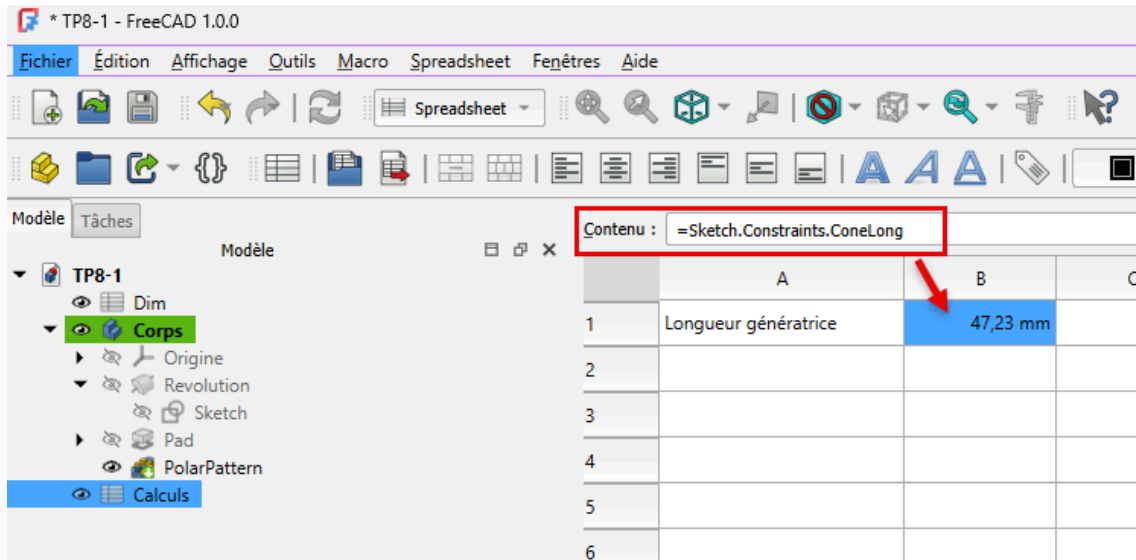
* TP8-1 - FreeCAD 1.0.0

Fichier Édition Affichage Outils Macro Spreadsheet Fenêtres Aide

Spreadsheet

Modèle Tâches

Modèle

TP8-1
Dim
Corps
Origine
Revolution
Sketch
Pad
PolarPattern
Calculs

Contenu : =Sketch.Constraints.ConeLong

| | A | B | C |
|---|---|---|---|
| 1 | Longueur génératrice | 47,23 mm | |
| 2 | | | |
| 3 | | | |
| 4 | | | |
| 5 | | | |
| 6 | | | |